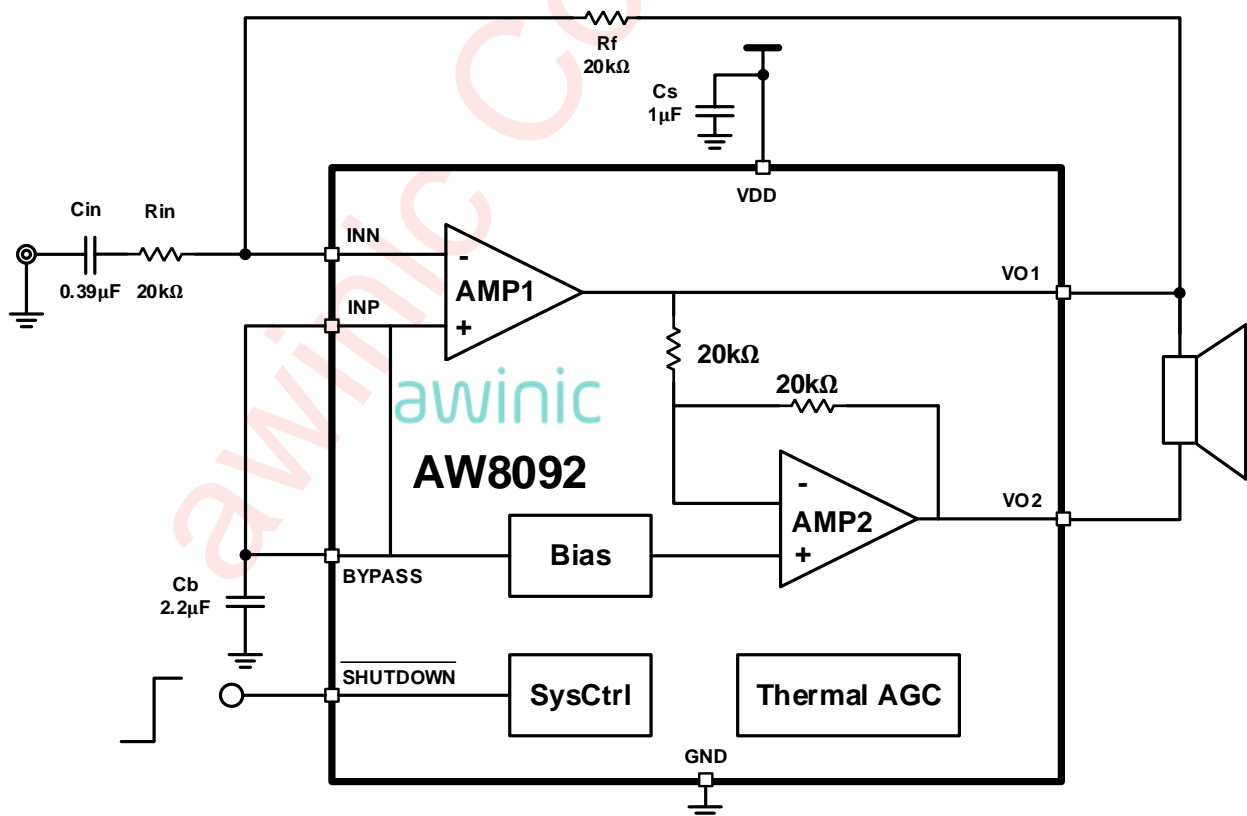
Rf
20kΩ

Cs
1μF

VDD

Cin
Rin

0.39μF
20kΩ

INN

INP

-
AMP1
+

VO1

20kΩ

20kΩ

awinic

AW8092

-
AMP2
+

VO2

Bias

BYPASS

Cb
2.2μF

$\overline{\text{SHUTDOWN}}$

SysCtrl

Thermal AGC

GND

awinic Co